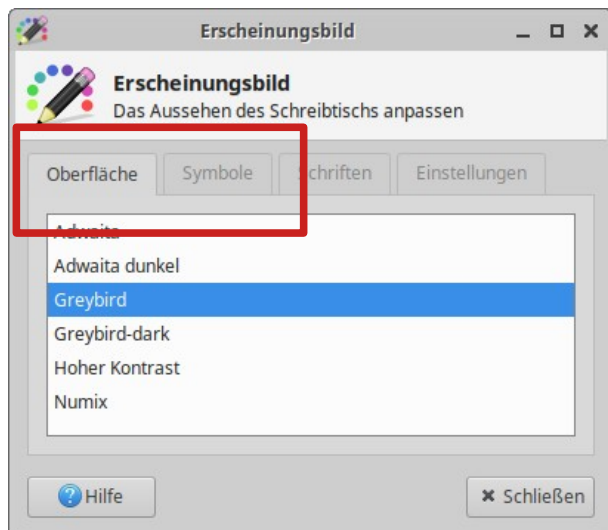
Erscheinungsbild

Erscheinungsbild
Das Aussehen des Schreibtischs anpassen

Oberfläche | Symbole | Schriften | Einstellungen

Adwaita
Adwaita dunkel
Greybird
Greybird-dark
Hoher Kontrast
Numix

Hilfe
Schließen